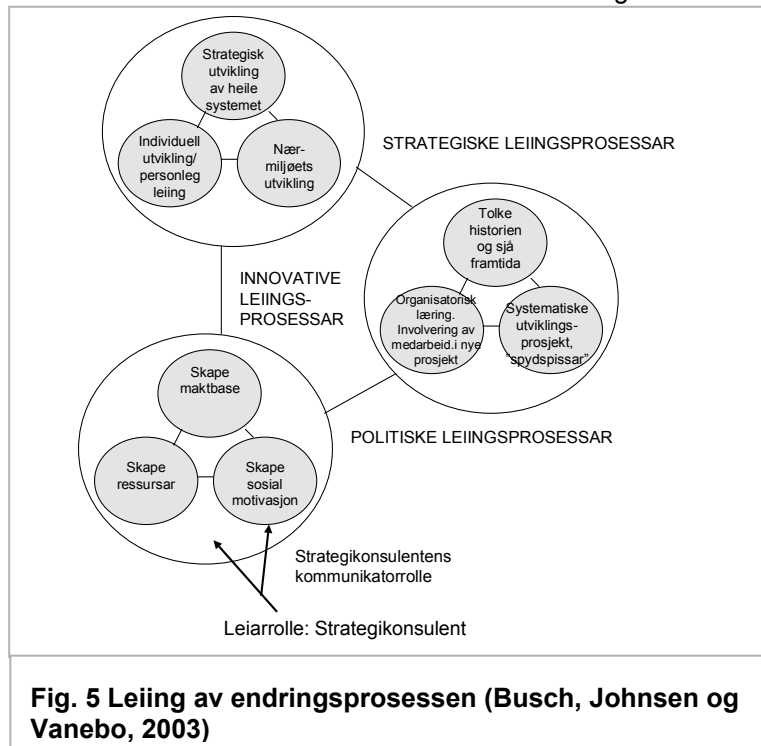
Strategisk utvikling av heile systemet

Individuell utvikling/ personleg leiing

Nær-miljøets utvikling

STRATEGISKE LEIINGSPROSESSAR

Tolke historien og sjå framtida

INNOVATIVE LEIINGS-PROSESSAR

Organisatorisk læring. Involvering av medarbeid.i nye prosjekt

Systematiske utviklings-prosjekt, "spydspissar"

Skape maktbase

POLITISKE LEIINGSPROSESSAR

Skape ressursar

Skape sosial motivasjon

Strategikonsulentens kommunikatorrolle

Leiarrolle: Strategikonsulent

Fig. 5 Leiing av endringsprosessen (Busch, Johnsen og Vanebo, 2003)